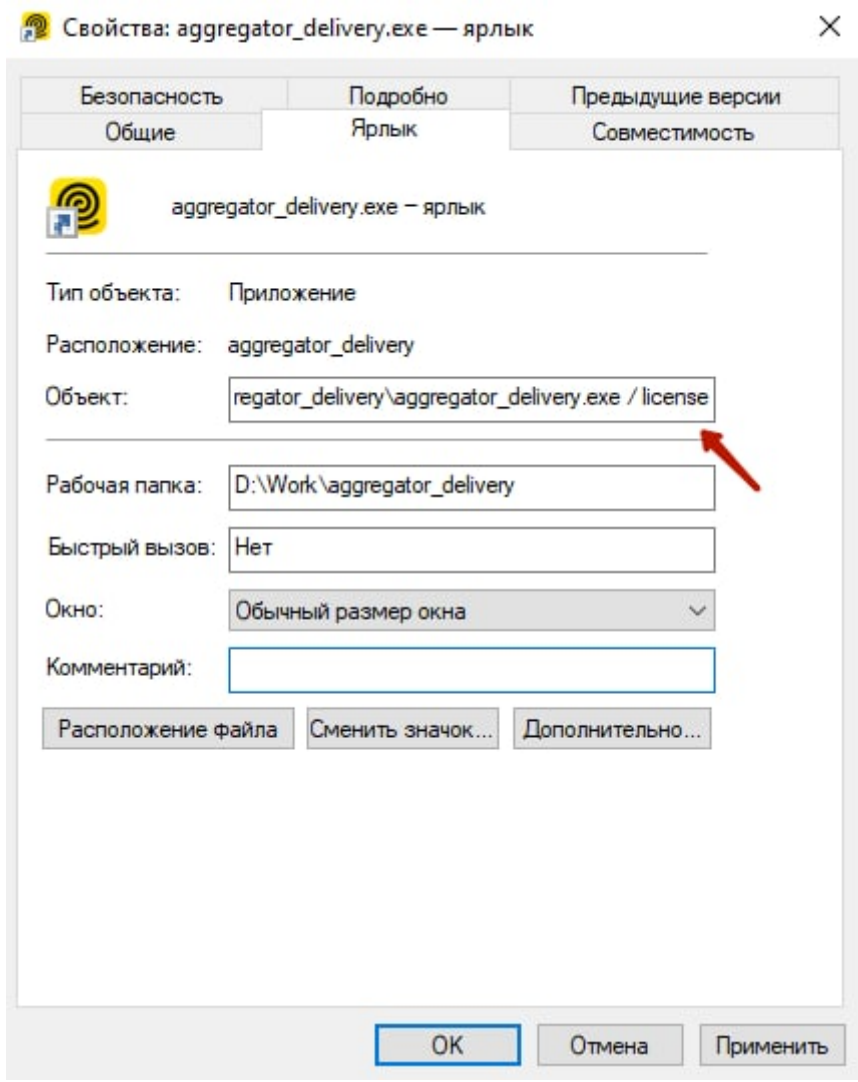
Свойства: aggregator_delivery.exe — ярлык

×

Безопасность | Подробно | Предыдущие версии
Общие | Ярлык | Совместимость

aggregator_delivery.exe – ярлык

Тип объекта: Приложение

Расположение: aggregator_delivery

Объект: regator_delivery\aggregator_delivery.exe / license

Рабочая папка: D:\Work\aggregator_delivery

Быстрый вызов: Нет

Окно: Обычный размер окна

Комментарий:

Расположение файла | Сменить значок... | Дополнительно...

OK | Отмена | Применить